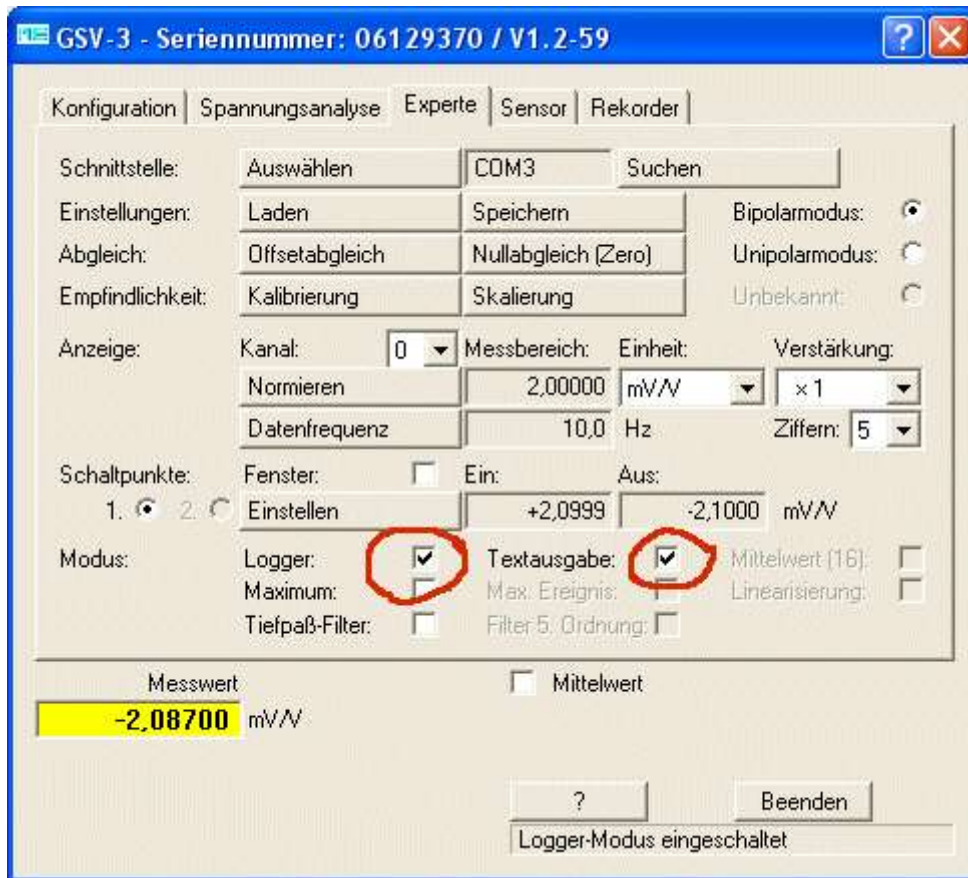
GSV-3 - Seriennummer: 06129370 / V1.2-59

Konfiguration | Spannungsanalyse | Experte | Sensor | Rekorder

Schnittstelle: Auswählen COM3 Suchen

Einstellungen: Laden Speichern Bipolarmodus:

Abgleich: Offsetabgleich Nullabgleich (Zero) Unipolarmodus:

Empfindlichkeit: Kalibrierung Skalierung Unbekannt:

Anzeige: Kanal: 0 Messbereich: Einheit: Verstärkung:

Normieren 2,00000 mV/V ×1

Datenfrequenz 10,0 Hz Ziffern: 5

Schaltpunkte: Fenster: Ein: Aus:

1. 2. Einstellen +2,0999 -2,1000 mV/V

Modus: Logger: Textausgabe: Mittelwert (16):

Maximum: Max. Ereignis: Linearisierung:

Tiefpaß-Filter: Filter 5. Ordnung:

Messwert Mittelwert

-2,08700 mV/V

? Beenden

Logger-Modus eingeschaltet